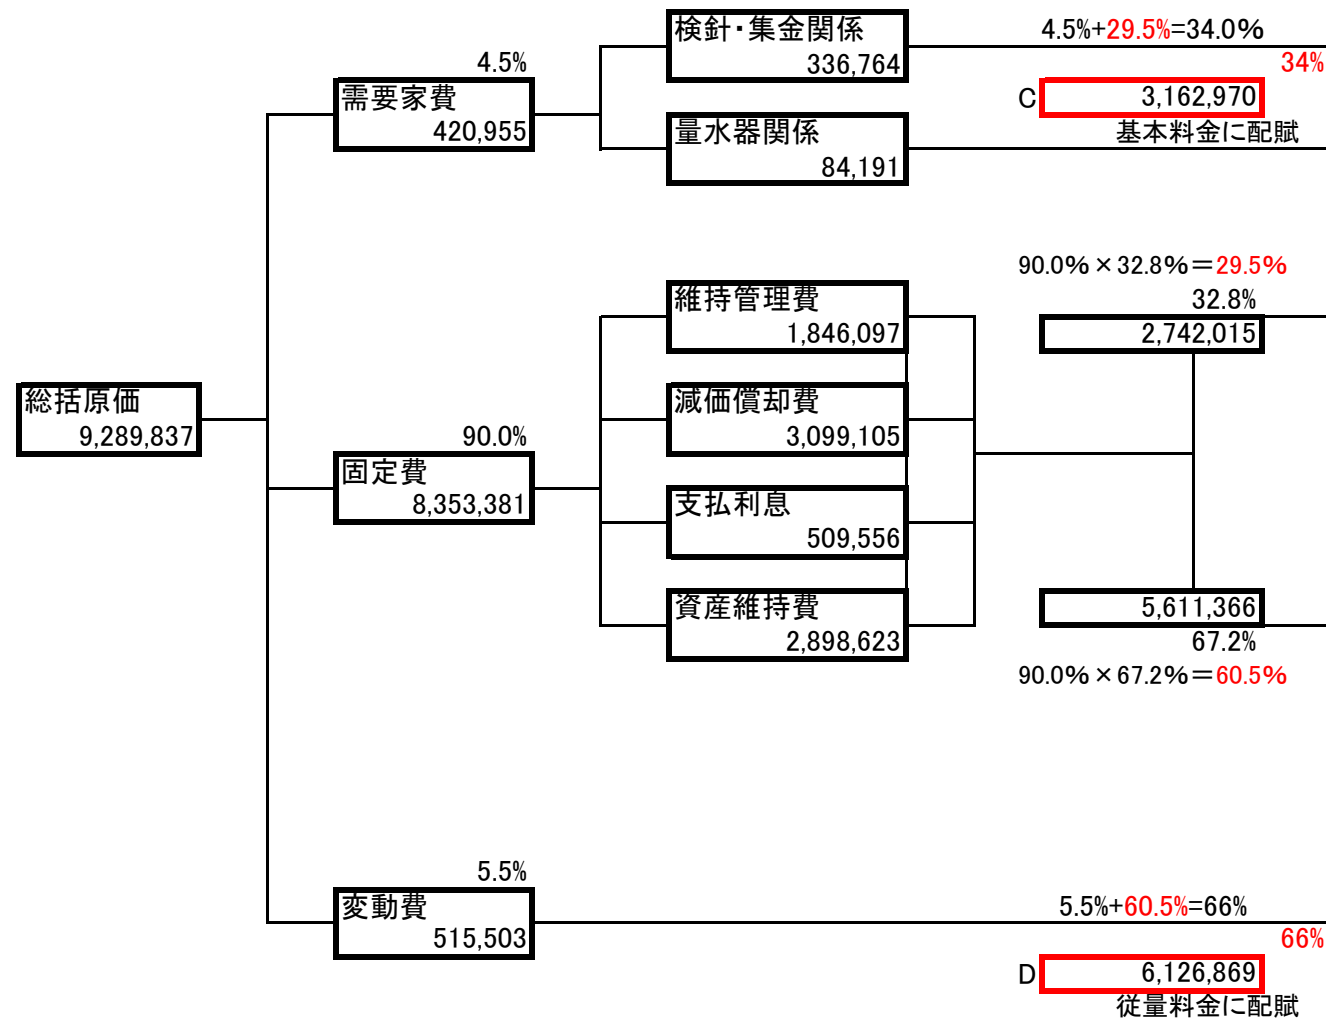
検針･集金関係
336,764

4.5%+29.5%=34.0%

34%

4.5%

需要家費
420,955

C 3,162,970
基本料金に配賦

量水器関係
84,191

90.0%×32.8%＝29.5%

32.8%

維持管理費
1,846,097

2,742,015

総括原価
9,289,837

減価償却費
3,099,105

90.0%

固定費
8,353,381

支払利息
509,556

資産維持費
2,898,623

5,611,366
67.2%

90.0%×67.2%＝60.5%

5.5%

変動費
515,503

5.5%+60.5%=66%

66%

D 6,126,869
従量料金に配賦